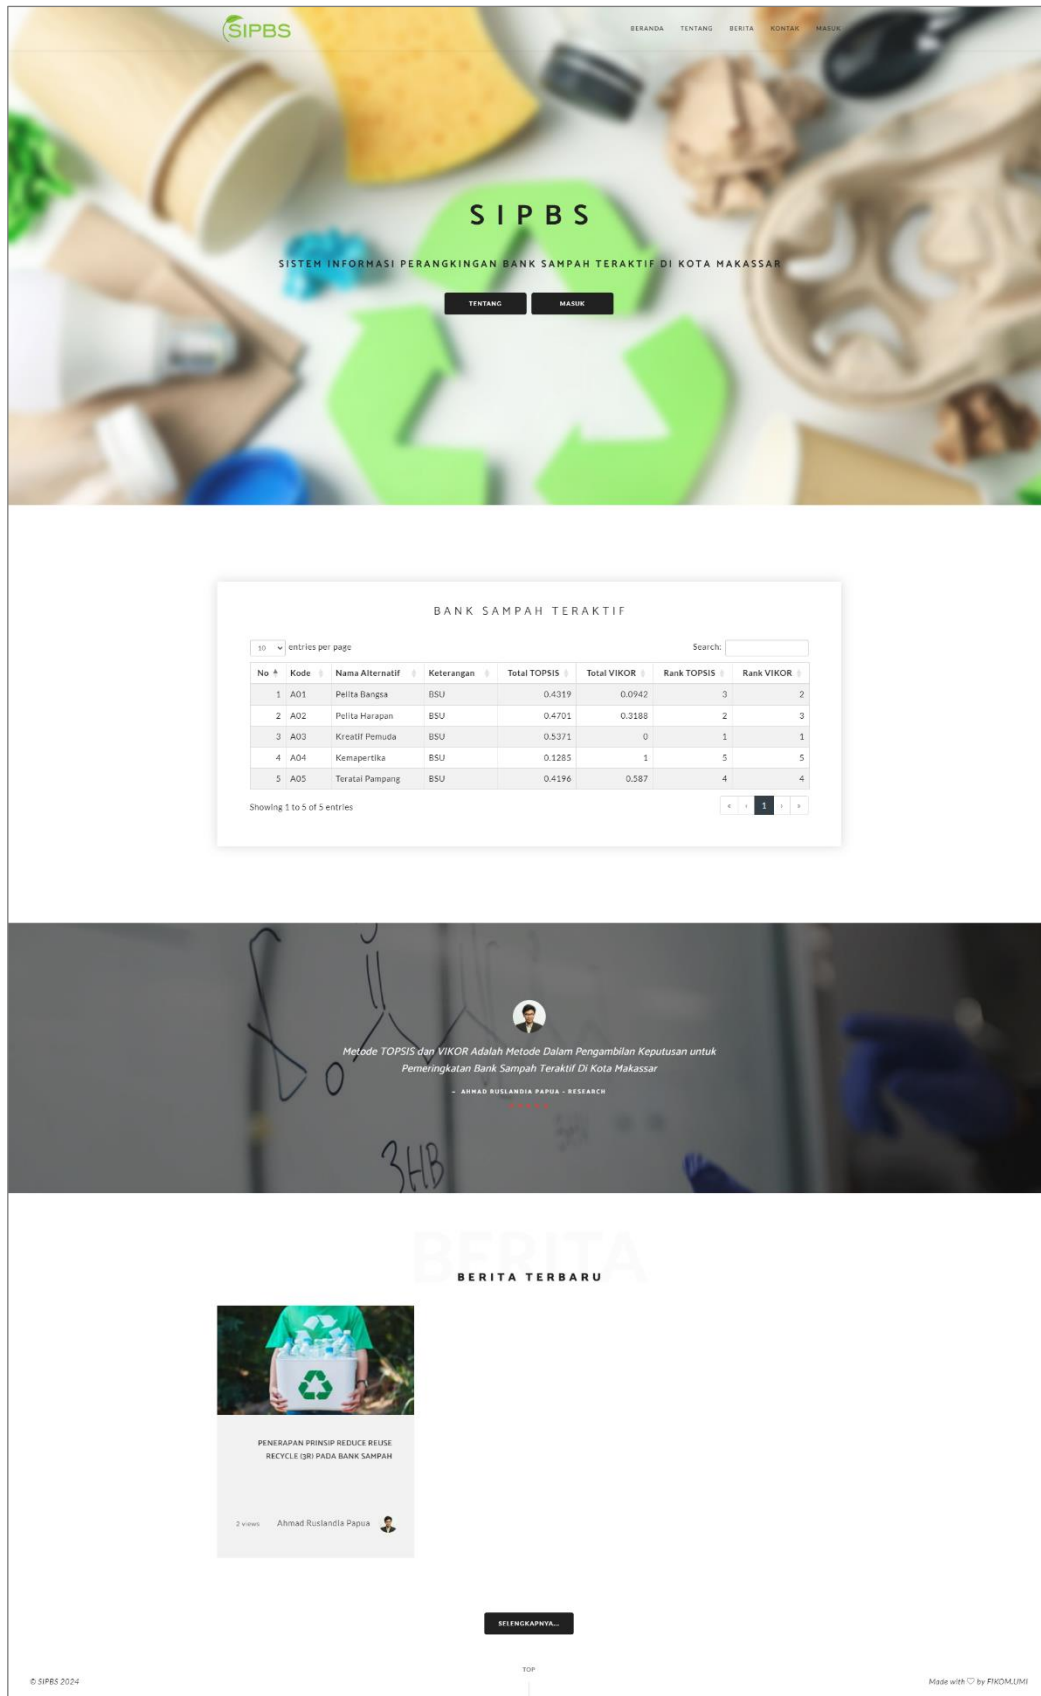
SIPBS

BERANDA TENTANG BERITA KONTAK MASUK

SIPBS

SISTEM INFORMASI PERANGKINGAN BANK SAMPAH TERAKTIF DI KOTA MAKASSAR

TENTANG MASUK

BANK SAMPAH TERAKTIF

10 entries per page

Search:

| No | Kode | Nama Alternatif | Keterangan | Total TOPSIS | Total VIKOR | Rank TOPSIS | Rank VIKOR |
|---|---|---|---|---|---|---|---|
| 1 | A01 | Pelita Bangsa | BSU | 0.4319 | 0.0942 | 3 | 2 |
| 2 | A02 | Pelita Harapan | BSU | 0.4701 | 0.3188 | 2 | 3 |
| 3 | A03 | Kreatif Pemuda | BSU | 0.5371 | 0 | 1 | 1 |
| 4 | A04 | Kemapertika | BSU | 0.1285 | 1 | 5 | 5 |
| 5 | A05 | Teratai Pampang | BSU | 0.4196 | 0.587 | 4 | 4 |

Showing 1 to 5 of 5 entries

« ‹ 1 › »

Metode TOPSIS dan VIKOR Adalah Metode Dalam Pengambilan Keputusan untuk Pemeringkatan Bank Sampah Teraktif Di Kota Makassar

– AHMAD RUSLANDIA PAPUA - RESEARCH

3HB

BERITA

BERITA TERBARU

PENERAPAN PRINSIP REDUCE REUSE RECYCLE (3R) PADA BANK SAMPAH

2 views Ahmad Ruslandia Papua

SELENGKAPNYA...

© SIPBS 2024

TOP

Made with ♡ by FIKOM.UMI